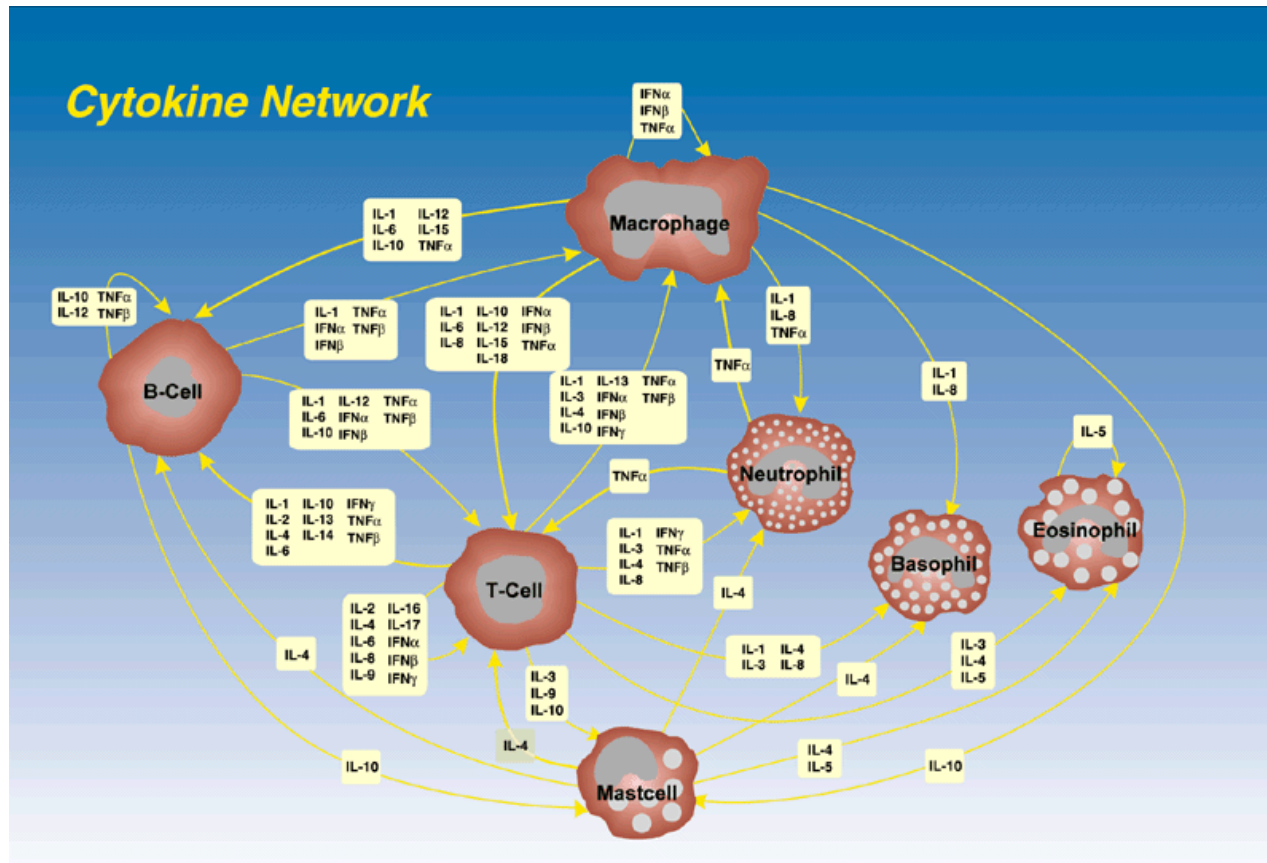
Cytokine Network

IFNα
IFNβ
TNFα

Macrophage

IL-1 IL-12
IL-6 IL-15
IL-10 TNFα

IL-10 TNFα
IL-12 TNFβ

IL-1 TNFα
IFNα TNFβ
IFNβ

IL-1 IL-10 IFNα
IL-6 IL-12 IFNβ
IL-8 IL-15 TNFα
IL-18

IL-1
IL-8
TNFα

TNFα

IL-1
IL-8

B-Cell

IL-1 IL-12 TNFα
IL-6 IFNα TNFβ
IL-10 IFNβ

IL-1 IL-13 TNFα
IL-3 IFNα TNFβ
IL-4 IFNβ
IL-10 IFNγ

IL-5

Neutrophil

TNFα

Eosinophil

IL-1 IL-10 IFNγ
IL-2 IL-13 TNFα
IL-4 IL-14 TNFβ
IL-6

IL-1 IFNγ
IL-3 TNFα
IL-4 TNFβ
IL-8

Basophil

T-Cell

IL-4

IL-2 IL-16
IL-4 IL-17
IL-6 IFNα
IL-8 IFNβ
IL-9 IFNγ

IL-4

IL-1 IL-4
IL-3 IL-8

IL-4

IL-3
IL-4
IL-5

IL-3
IL-9
IL-10

IL-4

IL-10

IL-4
IL-5

IL-10

Mastcell